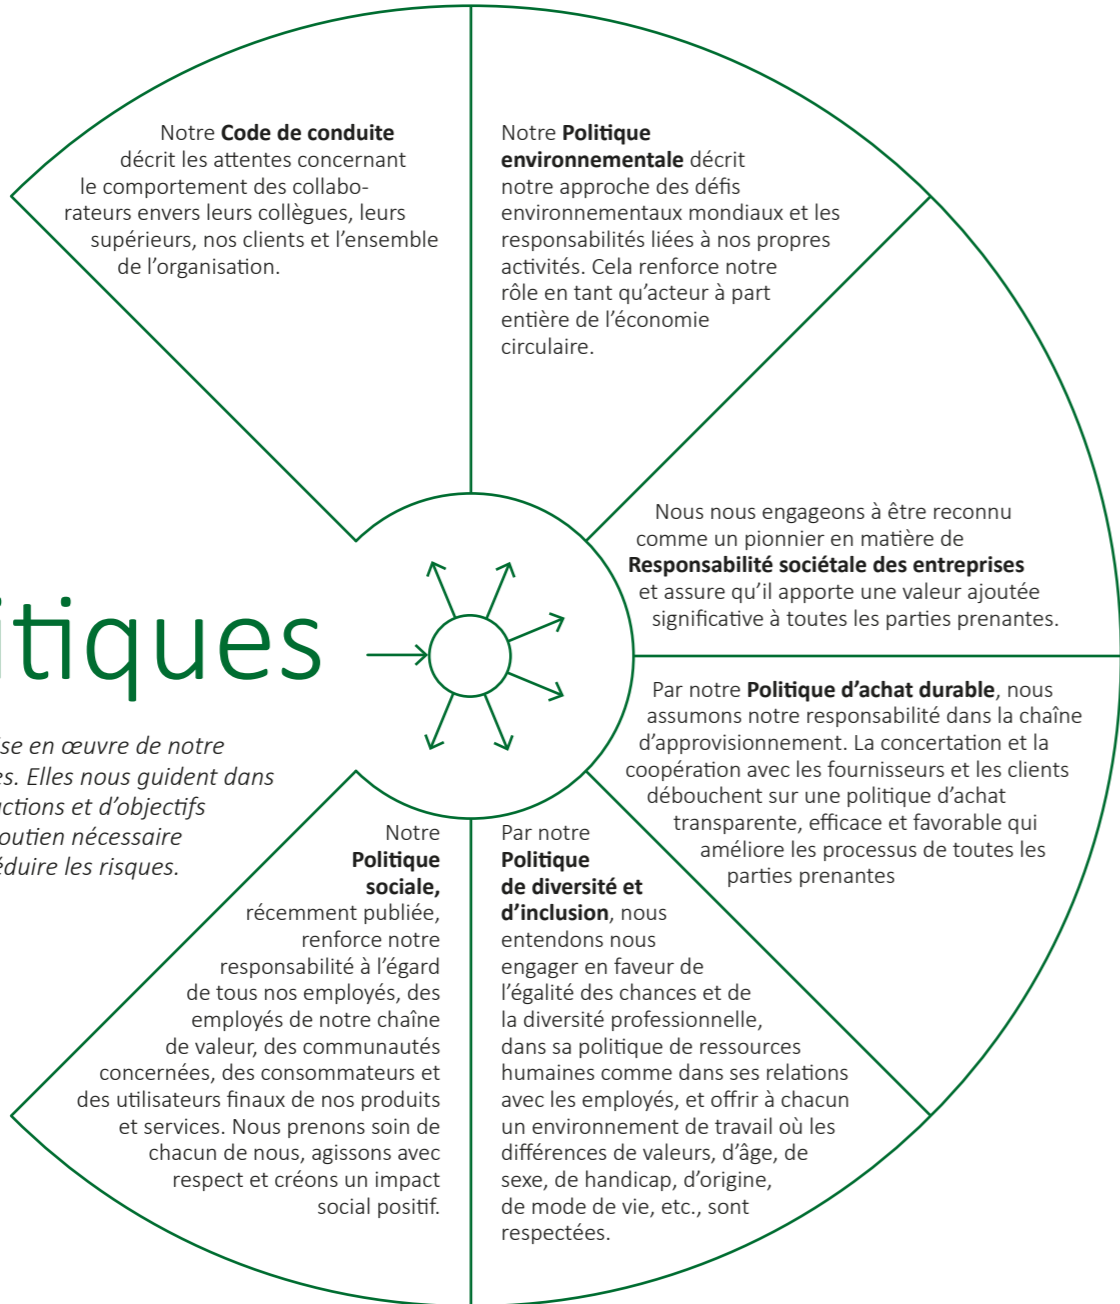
Notre **Code de conduite** décrit les attentes concernant le comportement des collaborateurs envers leurs collègues, leurs supérieurs, nos clients et l'ensemble de l'organisation.

Notre **Politique environnementale** décrit notre approche des défis environnementaux mondiaux et les responsabilités liées à nos propres activités. Cela renforce notre rôle en tant qu'acteur à part entière de l'économie circulaire.

Nous nous engageons à être reconnu comme un pionnier en matière de **Responsabilité sociétale des entreprises** et assure qu'il apporte une valeur ajoutée significative à toutes les parties prenantes.

itiques

ise en œuvre de notre es. Elles nous guident dans ctions et d'objectifs outien nécessaire éduire les risques.

Par notre **Politique d'achat durable**, nous assumons notre responsabilité dans la chaîne d'approvisionnement. La concertation et la coopération avec les fournisseurs et les clients débouchent sur une politique d'achat transparente, efficace et favorable qui améliore les processus de toutes les parties prenantes

Notre **Politique sociale,** récemment publiée, renforce notre responsabilité à l'égard de tous nos employés, des employés de notre chaîne de valeur, des communautés concernées, des consommateurs et des utilisateurs finaux de nos produits et services. Nous prenons soin de chacun de nous, agissons avec respect et créons un impact social positif.

Par notre **Politique de diversité et d'inclusion**, nous entendons nous engager en faveur de l'égalité des chances et de la diversité professionnelle, dans sa politique de ressources humaines comme dans ses relations avec les employés, et offrir à chacun un environnement de travail où les différences de valeurs, d'âge, de sexe, de handicap, d'origine, de mode de vie, etc., sont respectées.